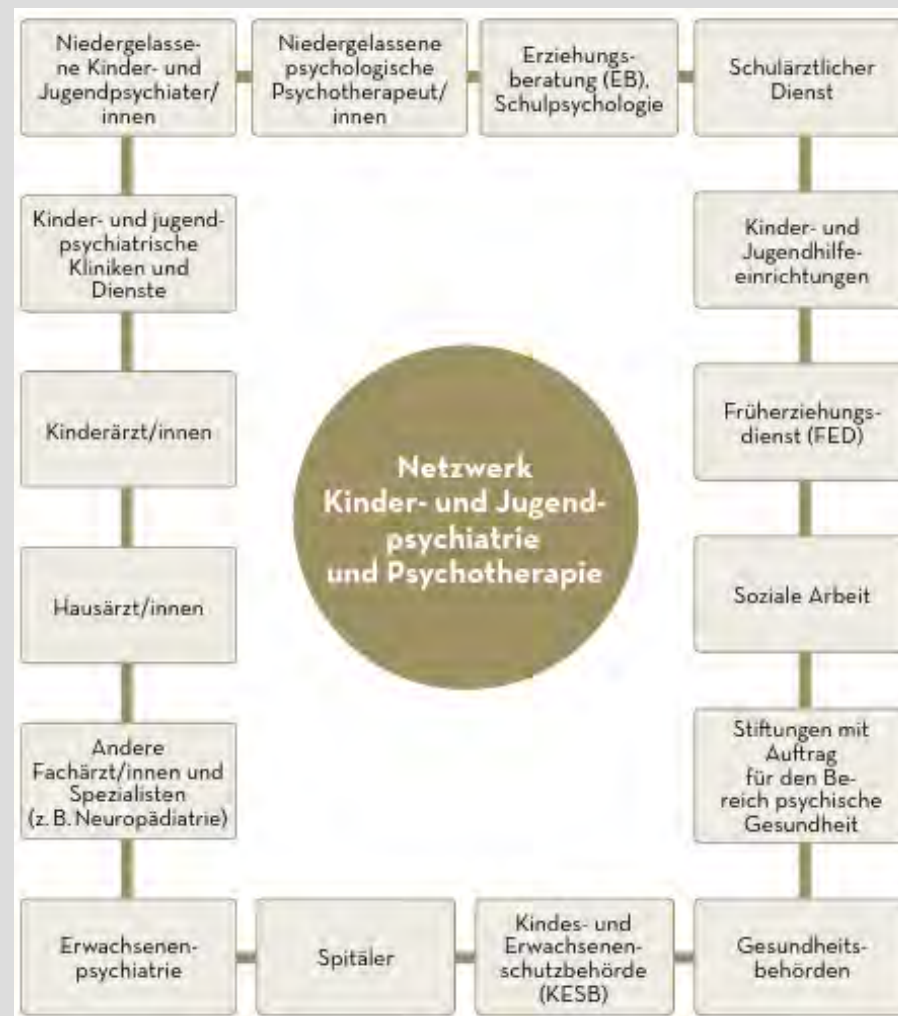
Niedergelassene Kinder- und Jugendpsychiater/innen

Niedergelassene psychologische Psychotherapeut/innen

Erziehungsberatung (EB), Schulpsychologie

Schulärztlicher Dienst

Kinder- und jugendpsychiatrische Kliniken und Dienste

Kinder- und Jugendhilfeeinrichtungen

Kinderärzt/innen

Netzwerk Kinder- und Jugendpsychiatrie und Psychotherapie

Früherziehungsdienst (FED)

Hausärzt/innen

Soziale Arbeit

Andere Fachärzt/innen und Spezialisten (z. B. Neuropädiatrie)

Stiftungen mit Auftrag für den Bereich psychische Gesundheit

Erwachsenenpsychiatrie

Spitäler

Kindes- und Erwachsenenschutzbehörde (KESB)

Gesundheitsbehörden